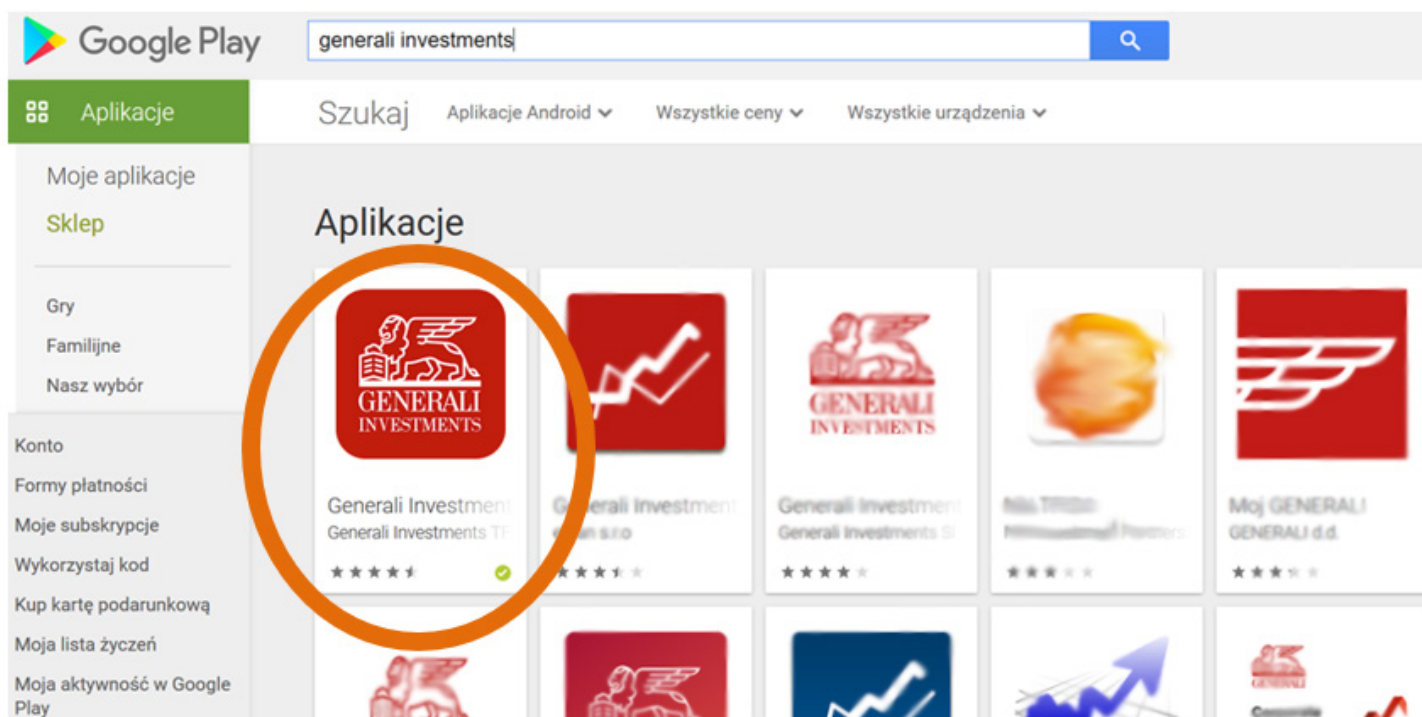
Google Play

generali investments

Aplikacje

Szukaj

Aplikacje Android

Wszystkie ceny

Wszystkie urządzenia

Moje aplikacje

Sklep

Gry

Familijne

Nasz wybór

Konto

Formy płatności

Moje subskrypcje

Wykorzystaj kod

Kup kartę podarunkową

Moja lista życzeń

Moja aktywność w Google Play

Aplikacje

GENERALI INVESTMENTS

Generali Investment

Generali Investments TF

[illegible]enerali Investment

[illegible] s.r.o

GENERALI INVESTMENTS

Generali Investment

Generali Investments S

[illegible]

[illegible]

Moj GENERALI

GENERALI d.d.

GENERALI